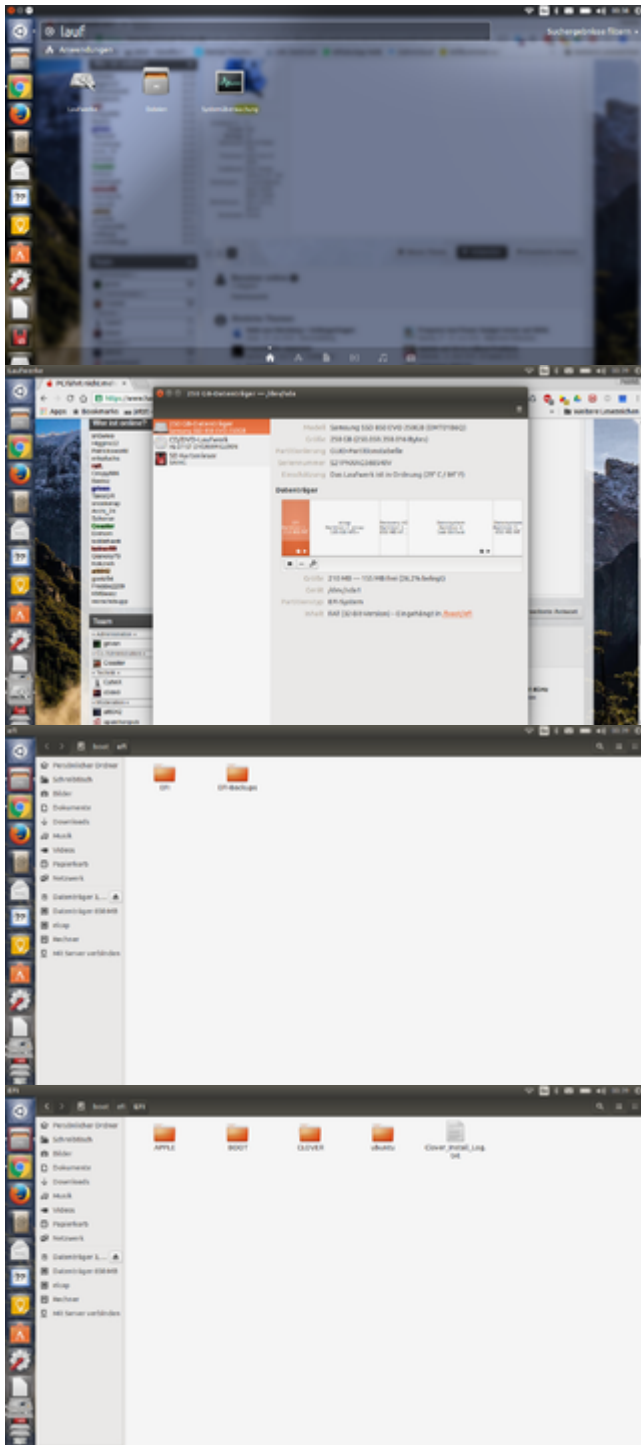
lauf

Suchergebnisse filtern

Anwendungen

Laufwerke

Dateien

Systemüberwachung

Laufwerke

250 GB-Datenträger — /dev/sda

Apps

Bookmarks

weitere Lesezeichen

250 GB-Datenträger
Samsung SSD 850 EVO 250GB

CD/DVD-Laufwerk

SD-Kartenleser

Modell Samsung SSD 850 EVO 250GB (EMT01B6Q)

Größe 250 GB (250.059.350.016 Bytes)

Partitionierung GUID-Partitionstabelle

Seriennummer S21PNXAG380549V

Einschätzung Das Laufwerk ist in Ordnung (29° C / 84° F)

Datenträger

Größe 210 MB — 155 MB frei (26,2% belegt)

Gerät /dev/sda1

Partitionstyp EFI-System

Inhalt FAT (32-bit-Version) — Eingehängt in /boot/efi

Wer ist online?

Team

efi

boot

efi

Persönlicher Ordner

Schreibtisch

Bilder

Dokumente

Downloads

Musik

Videos

Papierkorb

Netzwerk

Datenträger 1...

Datenträger 658 MB

eSap

Rechner

Mit Server verbinden

EFI

EFI-Backups

EFI

boot

efi

EFI

APPLE

BOOT

CLOVER

ubuntu

Clover_Install_Log.txt